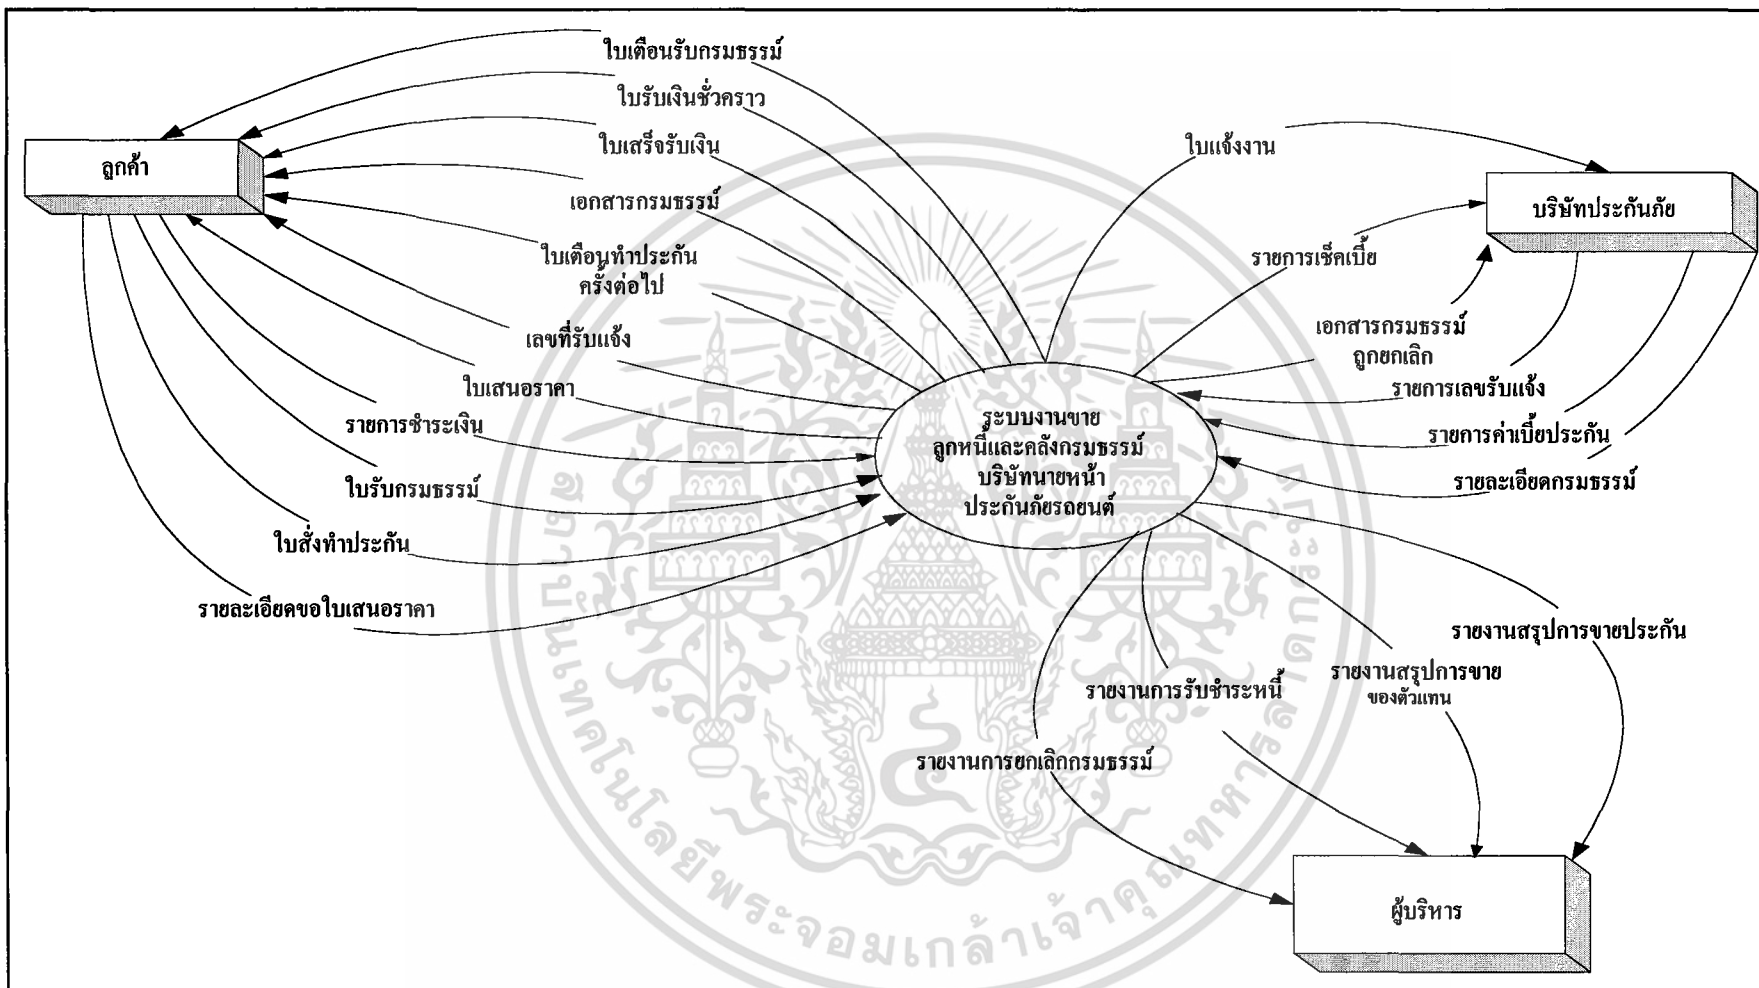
ใบเตือนรับกรมธรรม์
ใบรับเงินชั่วคราว
ใบเสร็จรับเงิน
เอกสารกรมธรรม์
ใบเตือนทำประกันครั้งต่อไป
เลขที่รับแจ้ง
ใบเสนอราคา
รายการชำระเงิน
ใบรับกรมธรรม์
ใบสั่งทำประกัน
รายละเอียดขอใบเสนอราคา

ลูกค้า

ใบแจ้งงาน
บริษัทประกันภัย
รายการเช็คเบี้ย
เอกสารกรมธรรม์ถูกยกเลิก
รายการเลขรับแจ้ง
รายการค่าเบี้ยประกัน
รายละเอียดกรมธรรม์

ระบบงานขาย ลูกหนี้และคลังกรมธรรม์ บริษัทนายหน้าประกันภัยรถยนต์

รายงานสรุปการขายประกัน
รายงานสรุปการขาย ของตัวแทน
รายงานการรับชำระหนี้
รายงานการยกเลิกกรมธรรม์

ผู้บริหาร

มหาวิทยาลัยเทคโนโลยีพระจอมเกล้าเจ้าคุณทหารลาดกระบัง